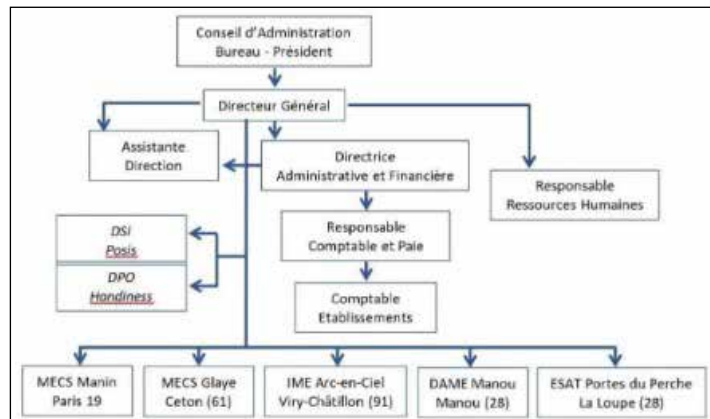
Conseil d'Administration
Bureau - Président

Directeur Général

Assistante Direction

Directrice Administrative et Financière

Responsable Ressources Humaines

DSI
Posis

DPO
Hondiness

Responsable Comptable et Paie

Comptable Etablissements

MECS Manin
Paris 19

MECS Glaye
Ceton (61)

IME Arc-en-Ciel
Viry-Châtillon (91)

DAME Manou
Manou (28)

ESAT Portes du Perche
La Loupe (28)